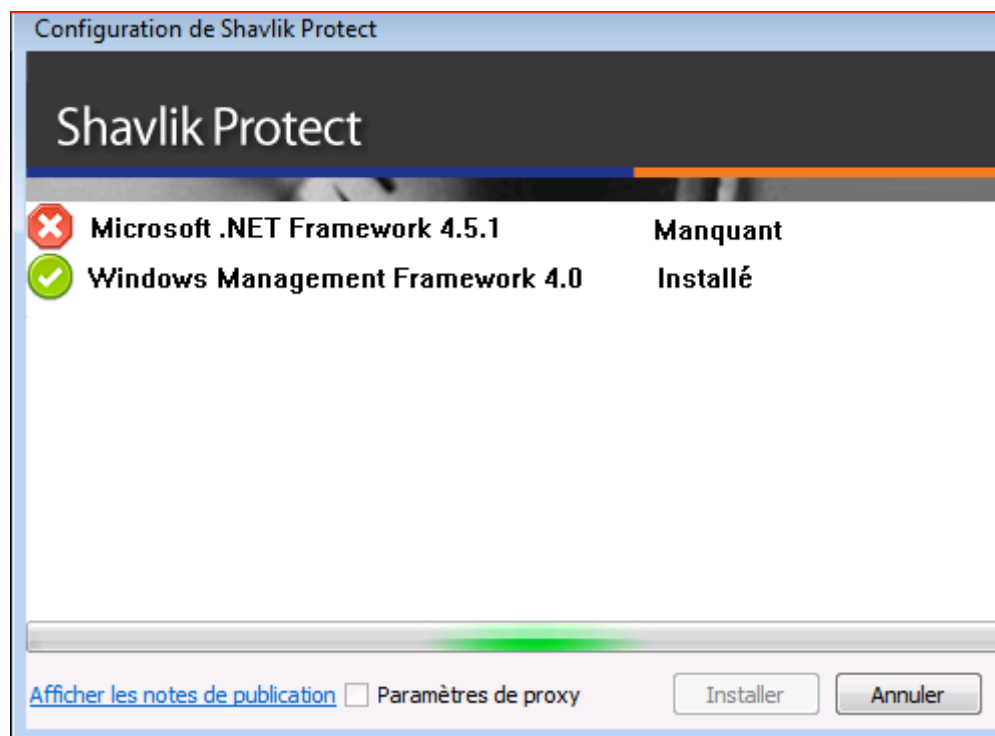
Configuration de Shavlik Protect

Shavlik Protect

Microsoft .NET Framework 4.5.1 Manquant
Windows Management Framework 4.0 Installé

Afficher les notes de publication
Paramètres de proxy
Installer
Annuler